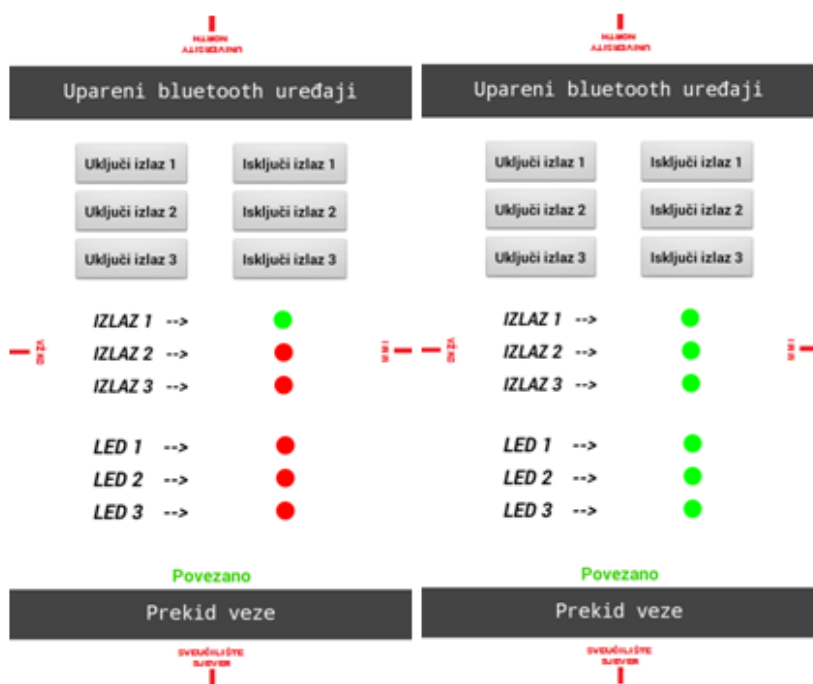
UNIVERSITY NORTH

Upareni bluetooth uređaji

Uključi izlaz 1
Isključi izlaz 1
Uključi izlaz 2
Isključi izlaz 2
Uključi izlaz 3
Isključi izlaz 3

IZLAZ 1 -->
IZLAZ 2 -->
IZLAZ 3 -->

LED 1 -->
LED 2 -->
LED 3 -->

Povezano

Prekid veze

SVEUČILIŠTE SJEVER

UNIVERSITY NORTH

Upareni bluetooth uređaji

Uključi izlaz 1
Isključi izlaz 1
Uključi izlaz 2
Isključi izlaz 2
Uključi izlaz 3
Isključi izlaz 3

IZLAZ 1 -->
IZLAZ 2 -->
IZLAZ 3 -->

LED 1 -->
LED 2 -->
LED 3 -->

Povezano

Prekid veze

SVEUČILIŠTE SJEVER